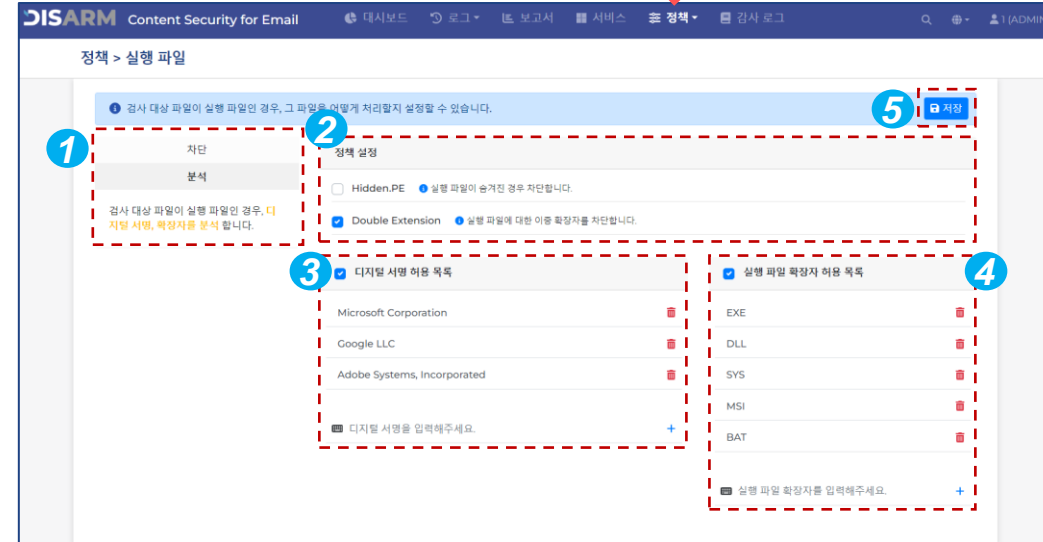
DISARM Content Security for Email
대시보드 로그 보고서 서비스 정책 감사 로그
1 (ADMIN

정책 > 실행 파일

검사 대상 파일이 실행 파일인 경우, 그 파일을 어떻게 처리할지 설정할 수 있습니다.

5 저장

1
차단
분석
검사 대상 파일이 실행 파일인 경우, 디지털 서명, 확장자를 분석 합니다.

2
정책 설정
Hidden.PE 실행 파일이 숨겨진 경우 차단합니다.
Double Extension 실행 파일에 대한 이중 확장자를 차단합니다.

3
디지털 서명 허용 목록
Microsoft Corporation
Google LLC
Adobe Systems, Incorporated
디지털 서명을 입력해주세요. +

4
실행 파일 확장자 허용 목록
EXE
DLL
SYS
MSI
BAT
실행 파일 확장자를 입력해주세요. +